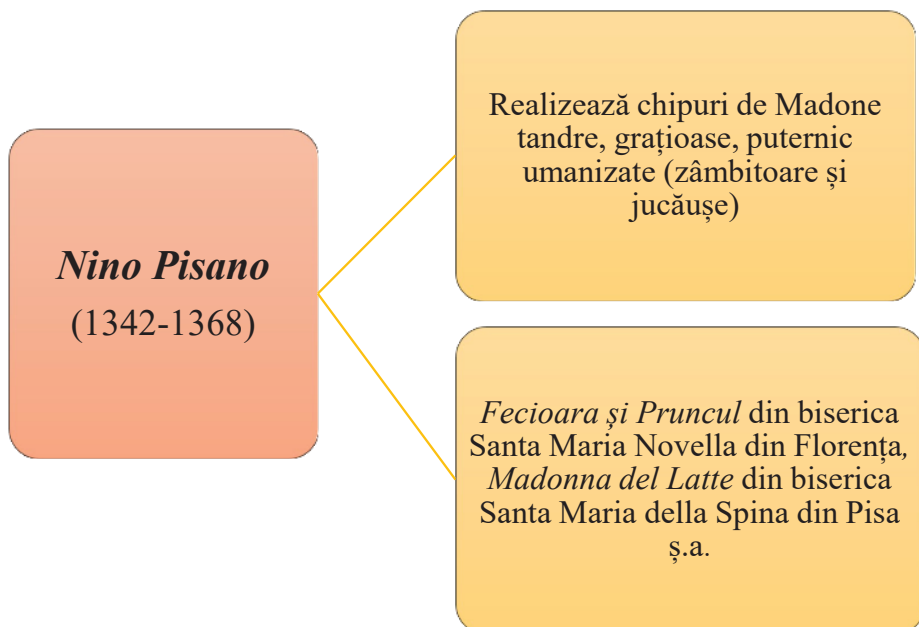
Nino Pisano
(1342-1368)

Realizează chipuri de Madone tandre, grațioase, puternic umanizate (zâmbitoare și jucăușe)

Fecioara și Pruncul din biserica Santa Maria Novella din Florența, Madonna del Latte din biserica Santa Maria della Spina din Pisa ș.a.